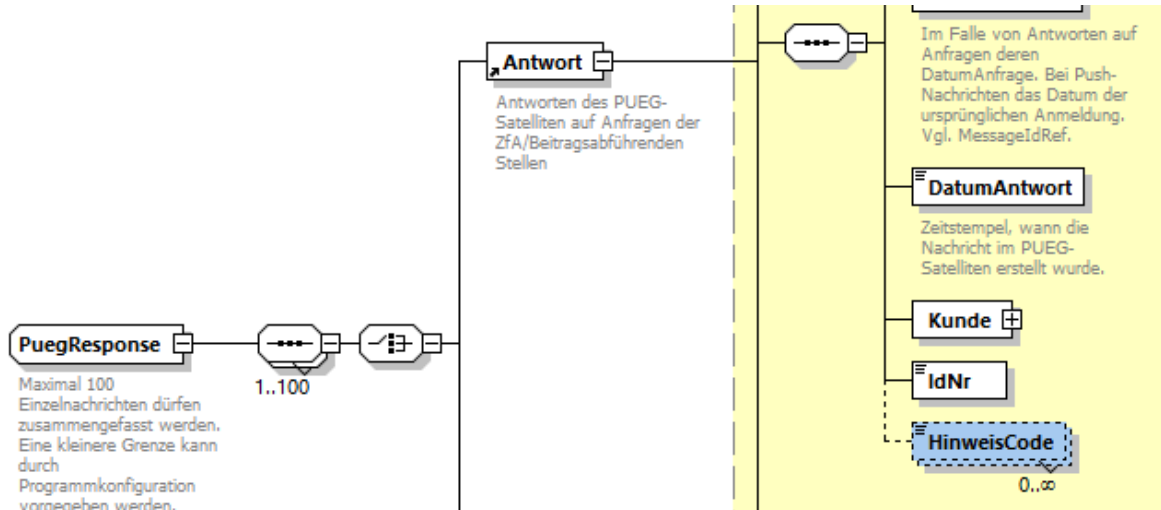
Antwort

Antworten des PUEG-Satelliten auf Anfragen der ZfA/Beitragsabführenden Stellen

Im Falle von Antworten auf Anfragen deren DatumAnfrage. Bei Push-Nachrichten das Datum der ursprünglichen Anmeldung. Vgl. MessageIdRef.

DatumAntwort

Zeitstempel, wann die Nachricht im PUEG-Satelliten erstellt wurde.

Kunde

IdNr

HinweisCode

0..∞

PuegResponse

Maximal 100 Einzelnachrichten dürfen zusammengefasst werden. Eine kleinere Grenze kann durch Programmkonfiguration vorgegeben werden.

1..100